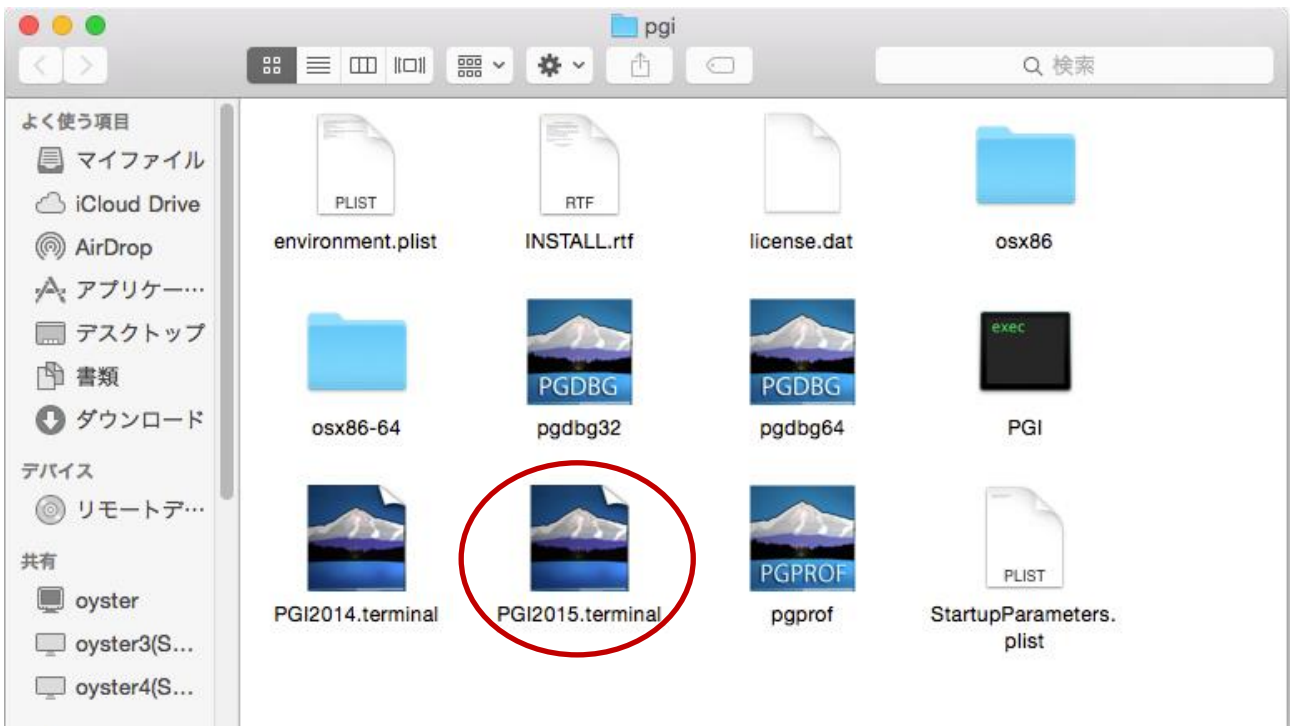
pgi

検索

よく使う項目
マイファイル
iCloud Drive
AirDrop
アプリケー…
デスクトップ
書類
ダウンロード
デバイス
リモートデ…
共有
oyster
oyster3(S...
oyster4(S...

PLIST
environment.plist
RTF
INSTALL.rtf
license.dat
osx86
osx86-64
PGDBG
pgdbg32
PGDBG
pgdbg64
exec
PGI
PGI2014.terminal
PGI2015.terminal
PGPROF
pgprof
PLIST
StartupParameters.plist